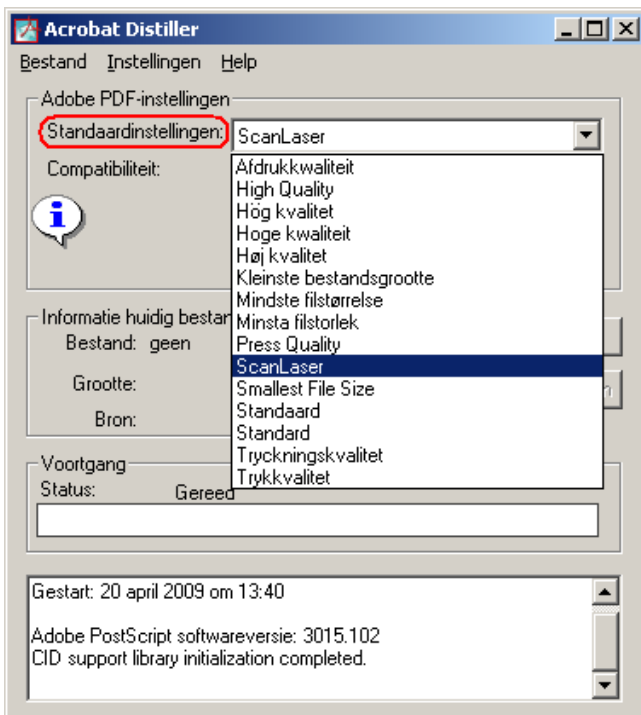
Acrobat Distiller

Bestand Instellingen Help

Adobe PDF-instellingen

Standaardinstellingen: ScanLaser

Compatibiliteit:

Afdrukkwaliteit
High Quality
Hög kvalitet
Hoge kwaliteit
Høj kvalitet
Kleinste bestandsgrootte
Mindste filstørrelse
Minsta filstorlek
Press Quality
ScanLaser
Smallest File Size
Standaard
Standard
Tryckningskvalitet
Trykkvalitet

Informatie huidig bestan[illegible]

Bestand: geen

Grootte:

Bron:

Voortgang

Status: Gereed

Gestart: 20 april 2009 om 13:40

Adobe PostScript softwareversie: 3015.102
CID support library initialization completed.